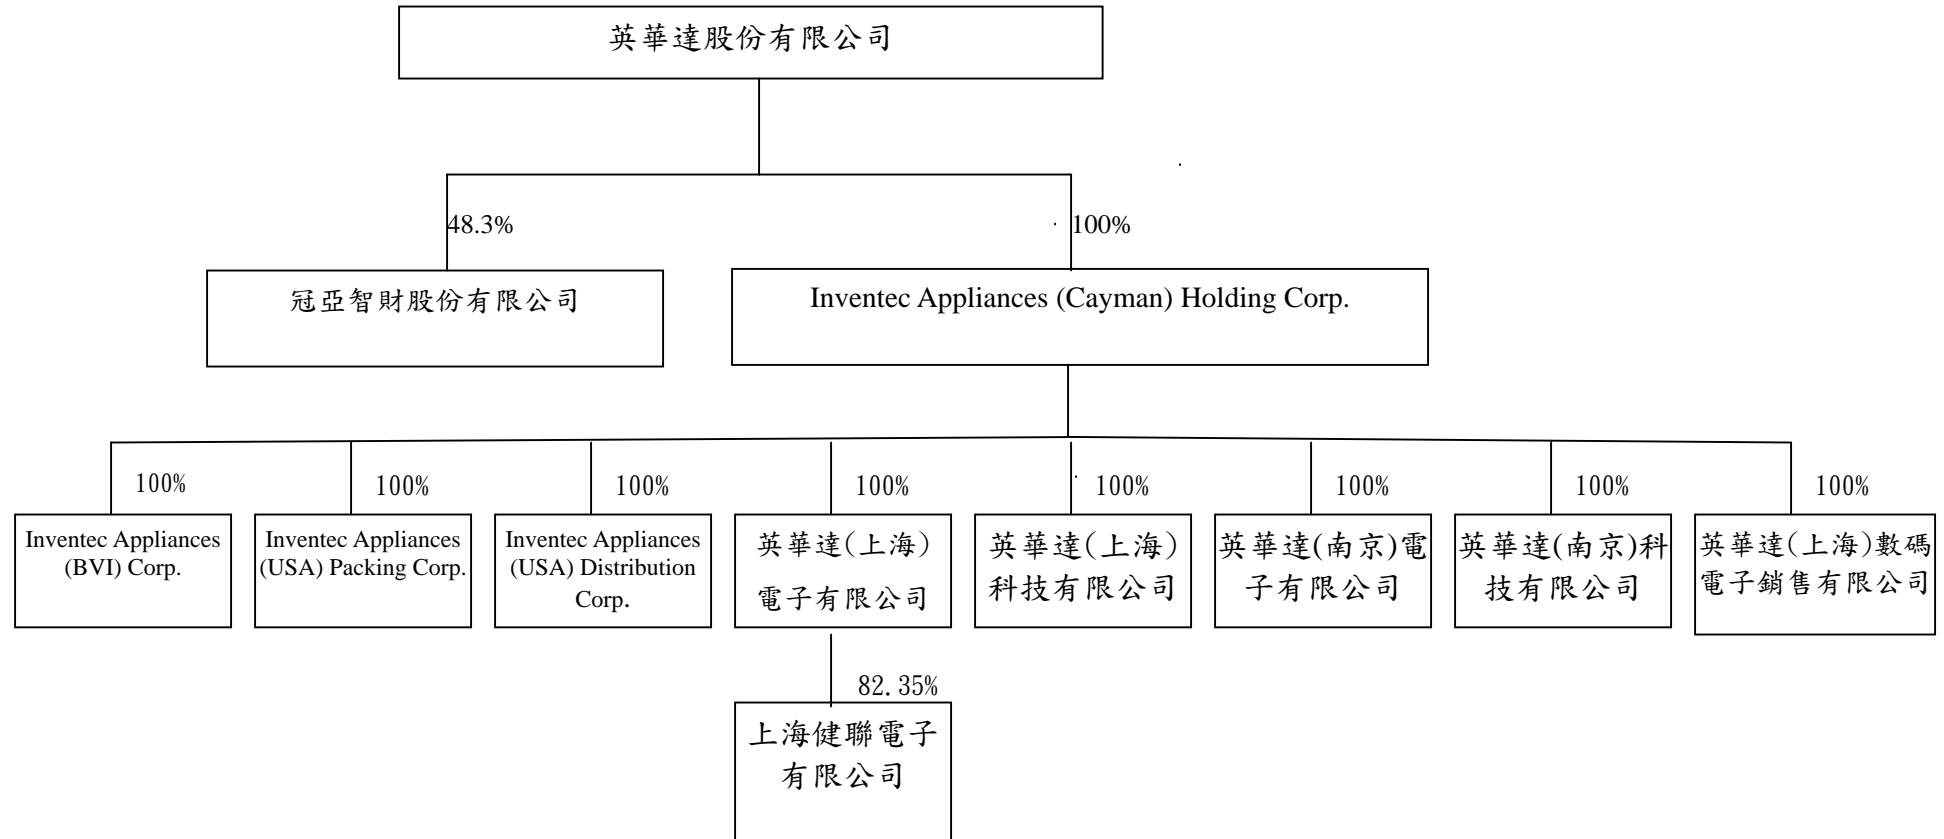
英華達股份有限公司

48.3%

100%

冠亞智財股份有限公司

Inventec Appliances (Cayman) Holding Corp.

100%

Inventec Appliances (BVI) Corp.

100%

Inventec Appliances (USA) Packing Corp.

100%

Inventec Appliances (USA) Distribution Corp.

100%

英華達(上海)電子有限公司

82.35%

上海健聯電子有限公司

100%

英華達(上海)科技有限公司

100%

英華達(南京)電子有限公司

100%

英華達(南京)科技有限公司

100%

英華達(上海)數碼電子銷售有限公司